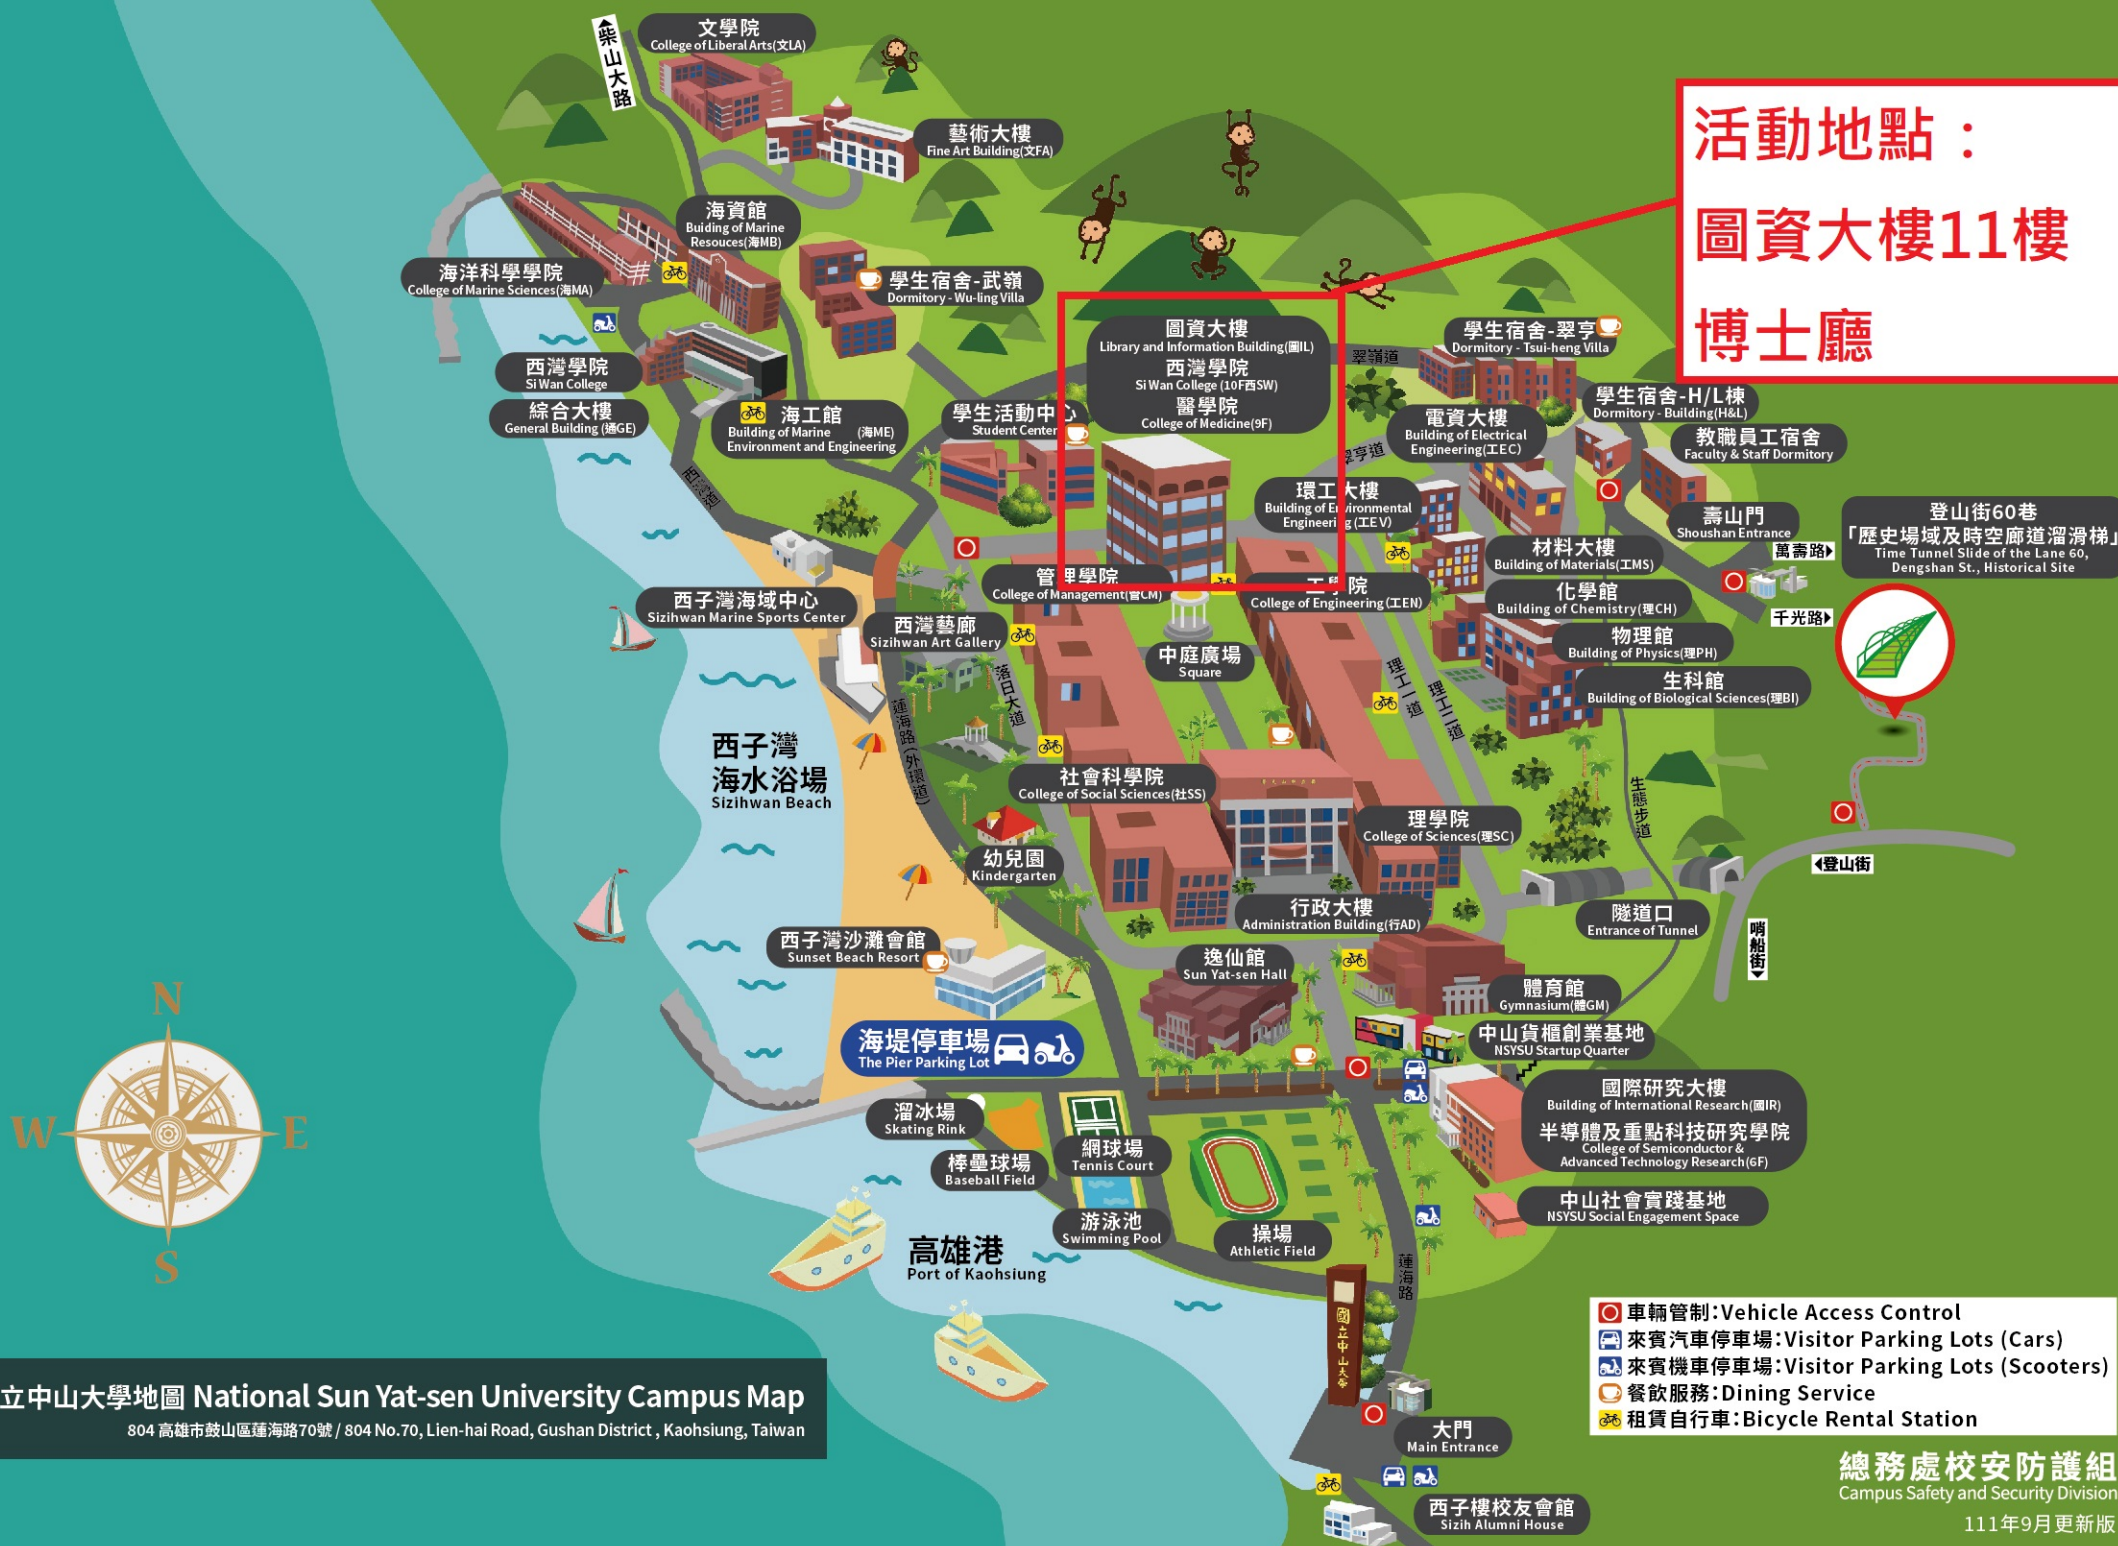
柴山大路

文學院
College of Liberal Arts(文LA)

藝術大樓
Fine Art Building(文FA)

海資館
Buiding of Marine Resouces(海MB)

海洋科學學院
College of Marine Sciences(海MA)

學生宿舍-武嶺
Dormitory - Wu-ling Villa

活動地點：
圖資大樓11樓
博士廳

圖資大樓
Library and Information Building(圖IL)
西灣學院
Si Wan College (10F西SW)
醫學院
College of Medicine(9F)

學生宿舍-翠亨
Dormitory - Tsui-heng Villa

翠嶺道

西灣學院
Si Wan College

綜合大樓
General Building (通GE)

海工館
Building of Marine Environment and Engineering (海ME)

學生活動中心
Student Center

電資大樓
Building of Electrical Engineering(工EC)

學生宿舍-H/L棟
Dormitory - Building(H&L)

教職員工宿舍
Faculty & Staff Dormitory

翠亨道

環工大樓
Building of Environmental Engineering(工EV)

壽山門
Shoushan Entrance

登山街60巷
「歷史場域及時空廊道溜滑梯」
Time Tunnel Slide of the Lane 60, Dengshan St., Historical Site

萬壽路

西灣道

材料大樓
Building of Materials(工MS)

管理學院
College of Management(管CM)

工學院
College of Engineering(工EN)

化學館
Building of Chemistry(理CH)

千光路

西子灣海域中心
Sizihwan Marine Sports Center

西灣藝廊
Sizihwan Art Gallery

中庭廣場
Square

物理館
Building of Physics(理PH)

生科館
Building of Biological Sciences(理BI)

落日大道

理工一道

理工二道

蓮海路（外環道）

西子灣
海水浴場
Sizihwan Beach

社會科學院
College of Social Sciences(社SS)

生態步道

理學院
College of Sciences(理SC)

幼兒園
Kindergarten

登山街

行政大樓
Administration Building(行AD)

隧道口
Entrance of Tunnel

哨船街

西子灣沙灘會館
Sunset Beach Resort

逸仙館
Sun Yat-sen Hall

體育館
Gymnasium(體GM)

海堤停車場
The Pier Parking Lot

中山貨櫃創業基地
NSYSU Startup Quarter

國際研究大樓
Building of International Research(國IR)
半導體及重點科技研究學院
College of Semiconductor & Advanced Technology Research(6F)

溜冰場
Skating Rink

網球場
Tennis Court

棒壘球場
Baseball Field

中山社會實踐基地
NSYSU Social Engagement Space

游泳池
Swimming Pool

操場
Athletic Field

蓮海路

N
W
E
S

高雄港
Port of Kaohsiung

國立中山大學

車輛管制:Vehicle Access Control
來賓汽車停車場:Visitor Parking Lots (Cars)
來賓機車停車場:Visitor Parking Lots (Scooters)
餐飲服務:Dining Service
租賃自行車:Bicycle Rental Station

立中山大學地圖 National Sun Yat-sen University Campus Map
804 高雄市鼓山區蓮海路70號 / 804 No.70, Lien-hai Road, Gushan District , Kaohsiung, Taiwan

大門
Main Entrance

總務處校安防護組
Campus Safety and Security Division

西子樓校友會館
Sizih Alumni House

111年9月更新版